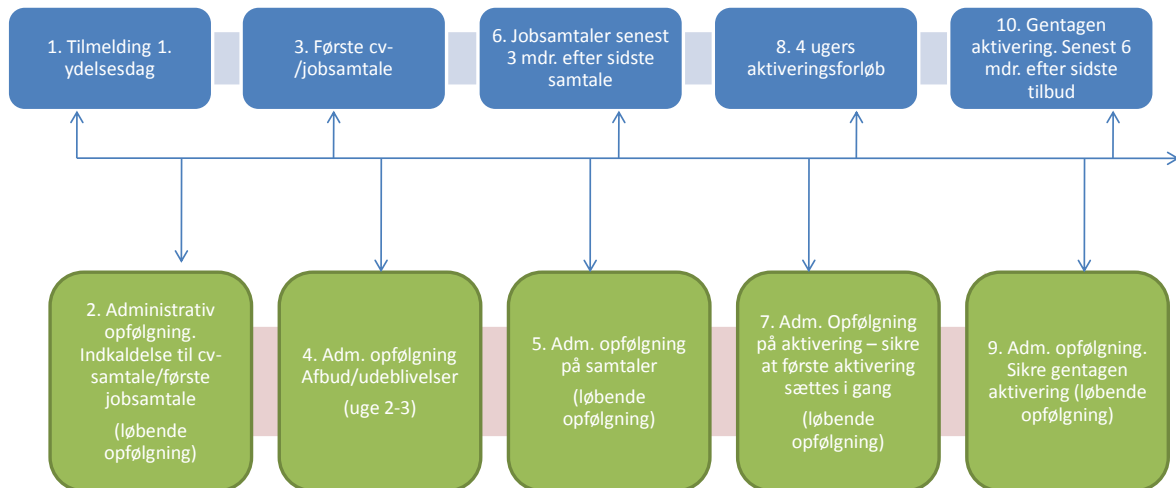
1. Tilmelding 1. ydelsesdag

3. Første cv-/jobsamtale

6. Jobsamtaler senest 3 mdr. efter sidste samtale

8. 4 ugers aktiveringsforløb

10. Gentagen aktivering. Senest 6 mdr. efter sidste tilbud

2. Administrativ opfølgning. Indkaldelse til cv-samtale/første jobsamtale

(løbende opfølgning)

4. Adm. opfølgning Afbud/udeblivelser

(uge 2-3)

5. Adm. opfølgning på samtaler

(løbende opfølgning)

7. Adm. Opfølgning på aktivering – sikre at første aktivering sættes i gang

(løbende opfølgning)

9. Adm. opfølgning. Sikre gentagen aktivering (løbende opfølgning)